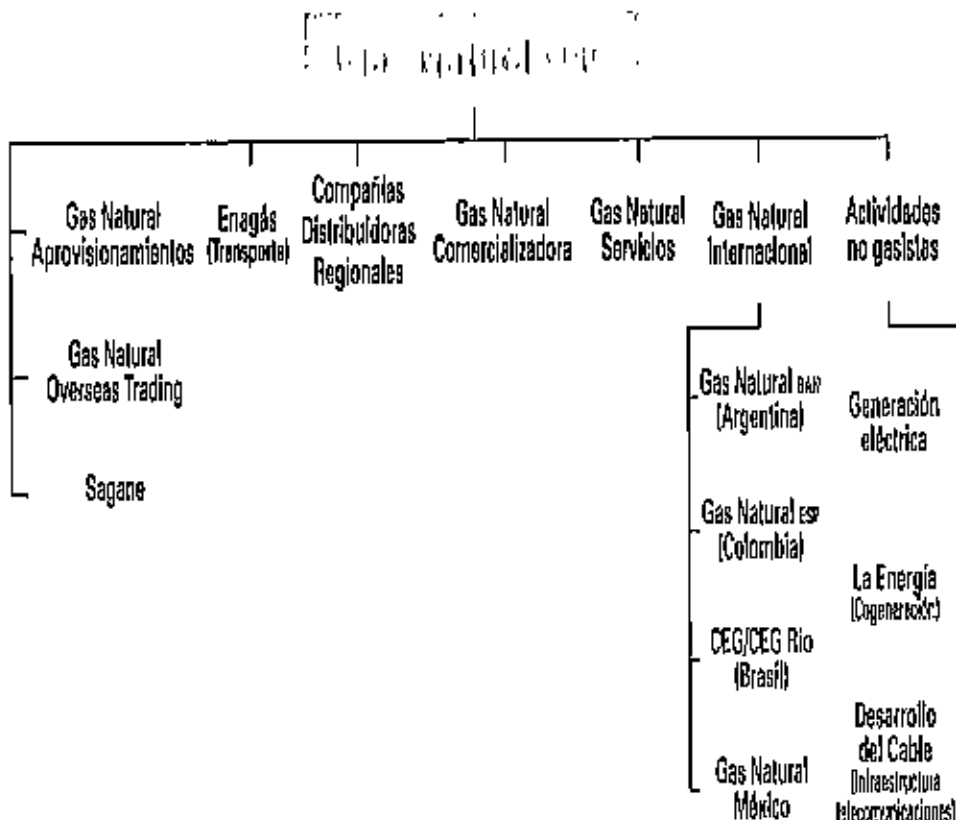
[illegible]

Gas Natural Aprovisionamientos

Enagás (Transporte)

Compañías Distribuidoras Regionales

Gas Natural Comercializadora

Gas Natural Servicios

Gas Natural Internacional

Actividades no gasistas

Gas Natural Overseas Trading

Sagane

Gas Natural BAN (Argentina)

Gas Natural ESP (Colombia)

CEG/CEG Rio (Brasil)

Gas Natural México

Generación eléctrica

La Energía (Cogeneración)

Desarrollo del Cable (Infraestructura telecomunicaciones)